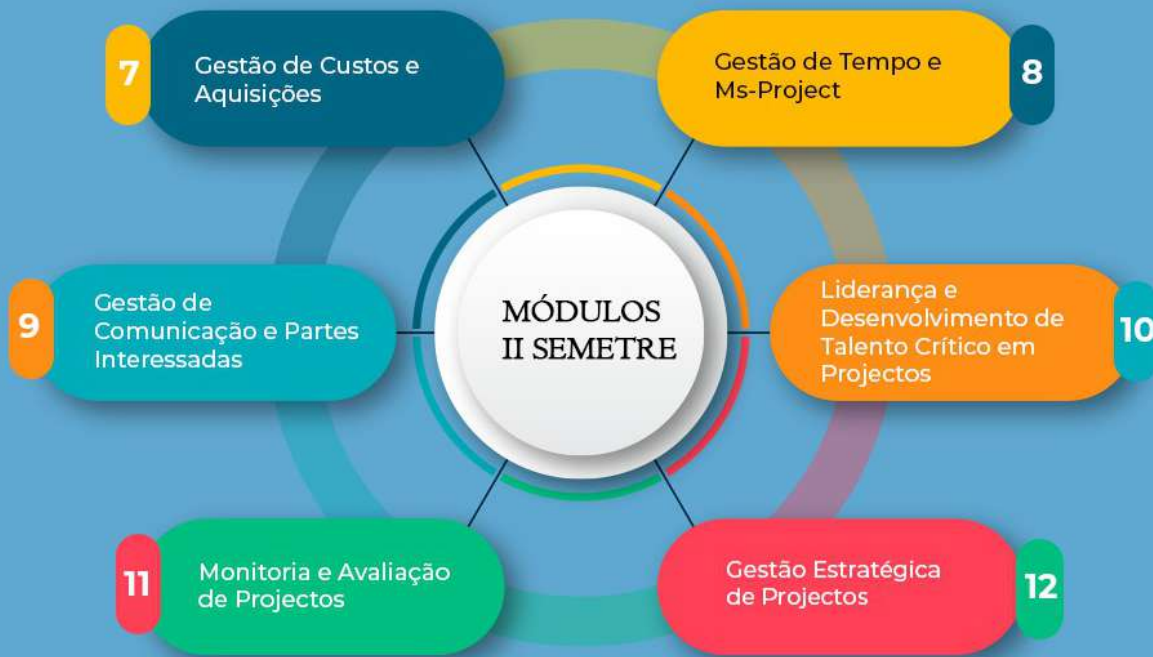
MÓDULOS
II SEMETRE

7
Gestão de Custos e Aquisições

8
Gestão de Tempo e Ms-Project

9
Gestão de Comunicação e Partes Interessadas

10
Liderança e Desenvolvimento de Talento Crítico em Projectos

11
Monitoria e Avaliação de Projectos

12
Gestão Estratégica de Projectos